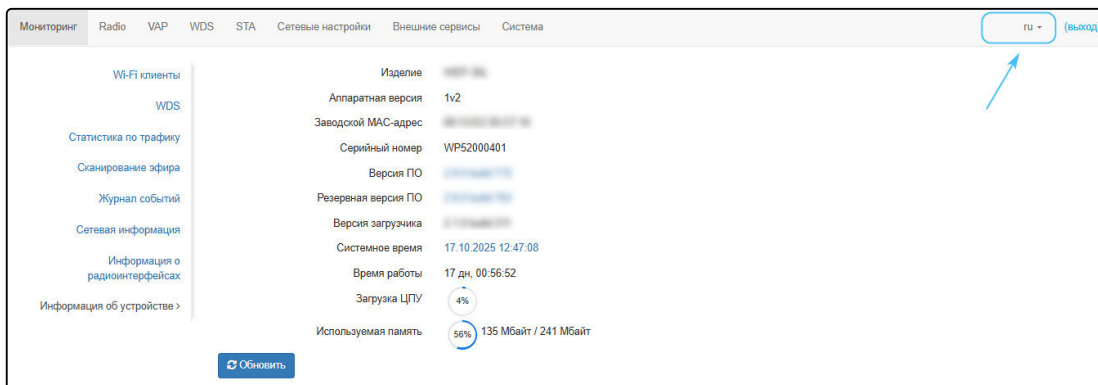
Мониторинг Radio VAP WDS STA Сетевые настройки Внешние сервисы Система

ru ▾ (выход

Wi-Fi клиенты

WDS

Статистика по трафику

Сканирование эфира

Журнал событий

Сетевая информация

Информация о радиоинтерфейсах

Информация об устройстве ›

| | |
|---|---|
| Изделие | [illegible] |
| Аппаратная версия | 1v2 |
| Заводской MAC-адрес | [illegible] |
| Серийный номер | WP52000401 |
| Версия ПО | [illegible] |
| Резервная версия ПО | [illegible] |
| Версия загрузчика | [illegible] |
| Системное время | 17.10.2025 12:47:08 |
| Время работы | 17 дн, 00:56:52 |
| Загрузка ЦПУ | 4% |
| Используемая память | 56% 135 Мбайт / 241 Мбайт |

Обновить